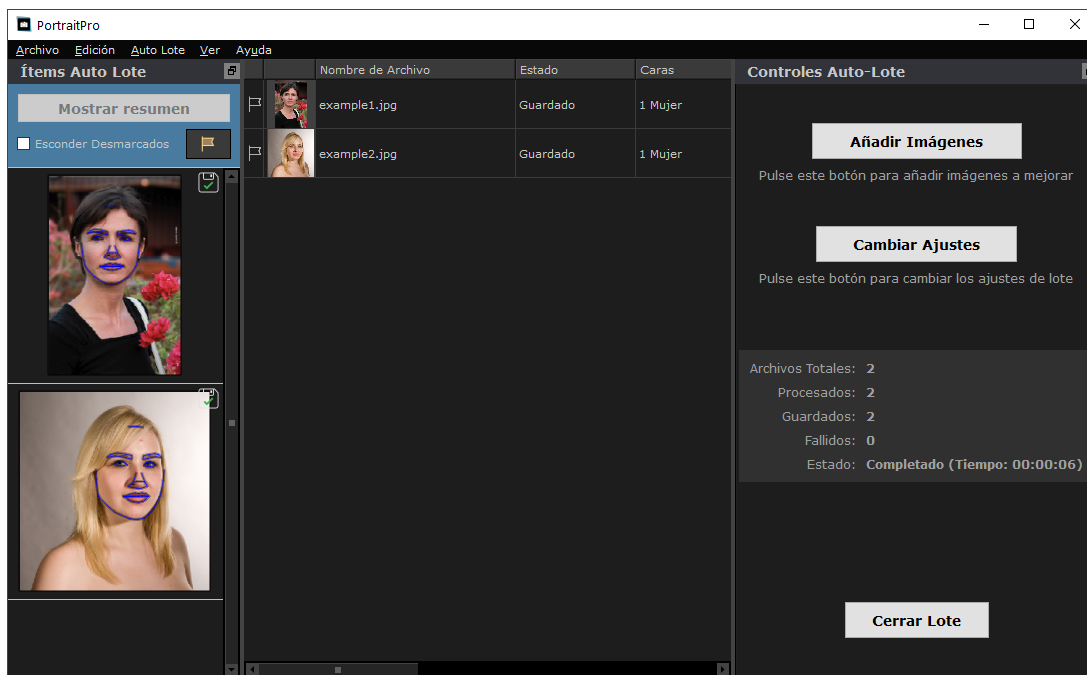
PortraitPro

Archivo Edición Auto Lote Ver Ayuda

Ítems Auto Lote

Mostrar resumen

Esconder Desmarcados

| | | Nombre de Archivo | Estado | Caras |
|---|---|---|---|---|
| | | example1.jpg | Guardado | 1 Mujer |
| | | example2.jpg | Guardado | 1 Mujer |

Controles Auto-Lote

Añadir Imágenes

Pulse este botón para añadir imágenes a mejorar

Cambiar Ajustes

Pulse este botón para cambiar los ajustes de lote

Archivos Totales: 2
Procesados: 2
Guardados: 2
Fallidos: 0
Estado: Completado (Tiempo: 00:00:06)

Cerrar Lote